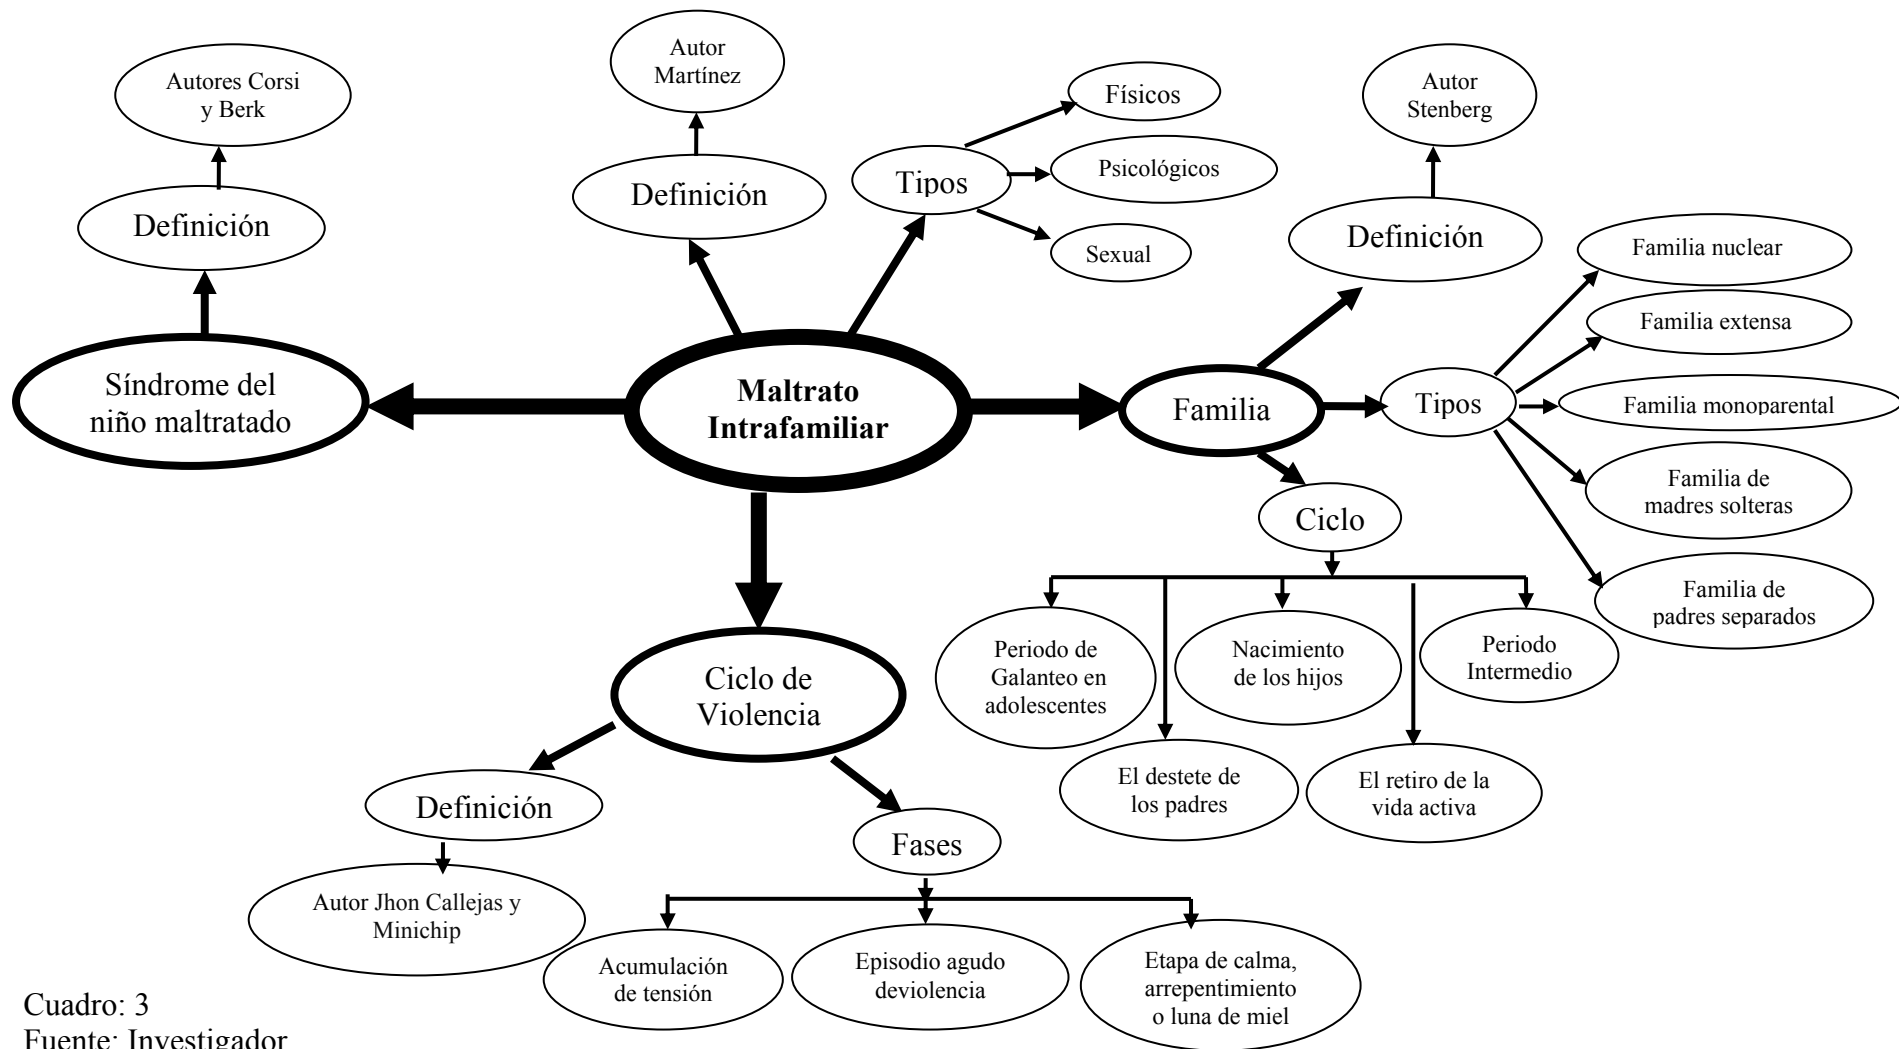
Autores Corsi y Berk

Definición

Síndrome del niño maltratado

Autor Martínez

Definición

Tipos

Físicos

Psicológicos

Sexual

Maltrato Intrafamiliar

Autor Stenberg

Definición

Familia

Tipos

Familia nuclear

Familia extensa

Familia monoparental

Familia de madres solteras

Familia de padres separados

Ciclo

Periodo de Galanteo en adolescentes

El destete de los padres

Nacimiento de los hijos

El retiro de la vida activa

Periodo Intermedio

Ciclo de Violencia

Definición

Autor Jhon Callejas y Minichip

Fases

Acumulación de tensión

Episodio agudo deviolencia

Etapa de calma, arrepentimiento o luna de miel

Cuadro: 3
Fuente: Investigador